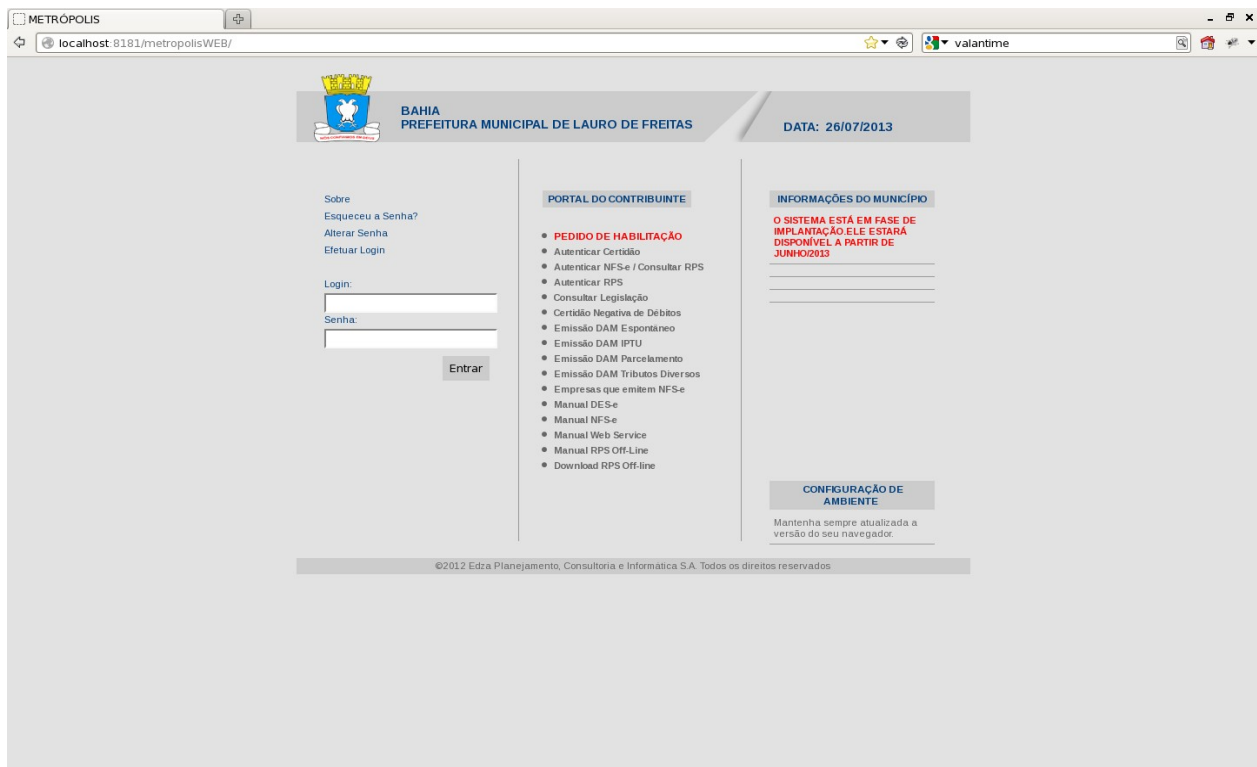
METRÓPOLIS

localhost:8181/metropolisWEB/

valantime

BAHIA
PREFEITURA MUNICIPAL DE LAURO DE FREITAS

DATA: 26/07/2013

Sobre
Esqueceu a Senha?
Alterar Senha
Efetuar Login

Login:

Senha:

Entrar

PORTAL DO CONTRIBUINTE

• PEDIDO DE HABILITAÇÃO
• Autenticar Certidão
• Autenticar NFS-e / Consultar RPS
• Autenticar RPS
• Consultar Legislação
• Certidão Negativa de Débitos
• Emissão DAM Espontâneo
• Emissão DAM IPTU
• Emissão DAM Parcelamento
• Emissão DAM Tributos Diversos
• Empresas que emitem NFS-e
• Manual DES-e
• Manual NFS-e
• Manual Web Service
• Manual RPS Off-Line
• Download RPS Off-line

INFORMAÇÕES DO MUNICÍPIO

O SISTEMA ESTÁ EM FASE DE IMPLANTAÇÃO.ELE ESTARÁ DISPONÍVEL A PARTIR DE JUNHO/2013

CONFIGURAÇÃO DE AMBIENTE

Mantenha sempre atualizada a versão do seu navegador.

©2012 Edza Planejamento, Consultoria e Informática S.A. Todos os direitos reservados